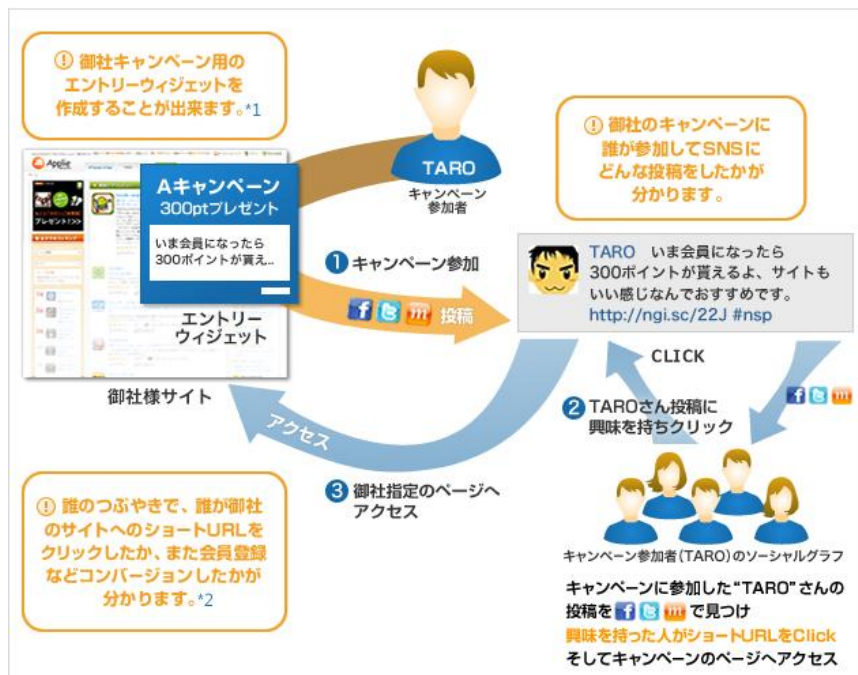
! 御社キャンペーン用のエントリーウィジェットを作成することが出来ます。*1

TARO
キャンペーン参加者

! 御社のキャンペーンに誰が参加してSNSにどんな投稿をしたかが分かります。

Aキャンペーン
300ptプレゼント
いま会員になったら300ポイントが貰え...

エントリーウィジェット

御社様サイト

1 キャンペーン参加

投稿

TARO いま会員になったら300ポイントが貰えるよ、サイトもいい感じなんでおすすめです。http://ngi.sc/22J #nsp

CLICK

アクセス

2 TAROさん投稿に興味を持ちクリック

3 御社指定のページへアクセス

! 誰のつぶやきで、誰が御社のサイトへのショートURLをクリックしたか、また会員登録などコンバージョンしたかが分かります。*2

キャンペーン参加者（TARO）のソーシャルグラフ

キャンペーンに参加した"TARO"さんの投稿を で見つけ
興味を持った人がショートURLをClick
そしてキャンペーンのページへアクセス